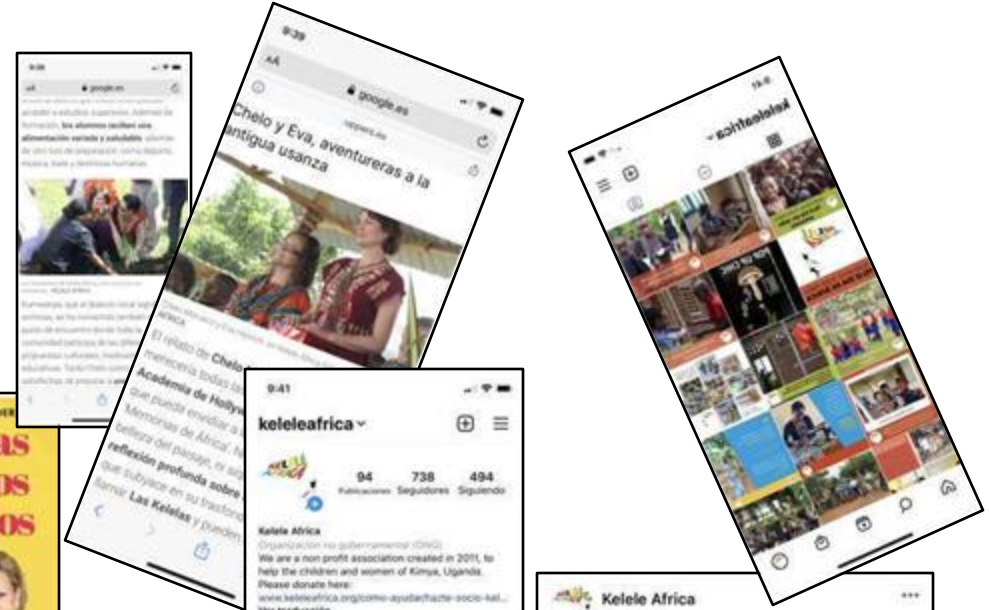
9:39
AA
google.es
Chelo y Eva, aventureras a la antigua usanza

AFRICA
El relato de Chelo
merecería todas la
Academia de Hollyw
que pueda envidiar a
Memorias de África!
belleza del paisaje, ni su
reflexión profunda sobre
que subyace en su trasfondo
llamar Las Kelelas y pueden

google.es
acceder a estudios superiores. Además de formación, los alumnos reciben una alimentación variada y saludable
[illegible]

9:41
keleleafrica
94 Publicaciones
738 Seguidores
494 Siguiendo
Kelele Africa
Organización no gubernamental (ONG)
We are a non profit association created in 2011, to help the children and women of Kimya, Uganda. Please donate here:
www.keleleafrica.org/como-ayudar/hazte-socio-kel...
Ver traducción

keleleafrica

Kelele Africa

AS
OS
OS